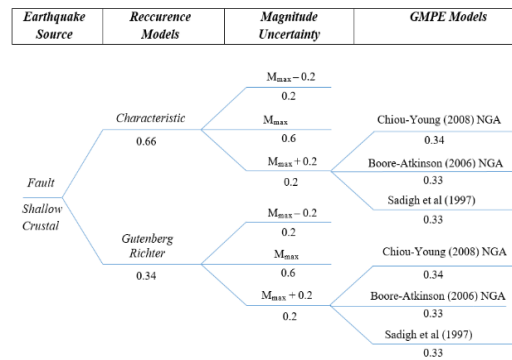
| Earthquake Source | Reccurence Models | Magnitude Uncertainty | GMPE Models |
|---|---|---|---|

Fault

Shallow Crustal

Characteristic

0.66

$M_{max} - 0.2$

0.2

$M_{max}$

0.6

$M_{max} + 0.2$

0.2

Chiou-Young (2008) NGA

0.34

Boore-Atkinson (2006) NGA

0.33

Sadigh et al (1997)

0.33

Gutenberg Richter

0.34

$M_{max} - 0.2$

0.2

$M_{max}$

0.6

$M_{max} + 0.2$

0.2

Chiou-Young (2008) NGA

0.34

Boore-Atkinson (2006) NGA

0.33

Sadigh et al (1997)

0.33